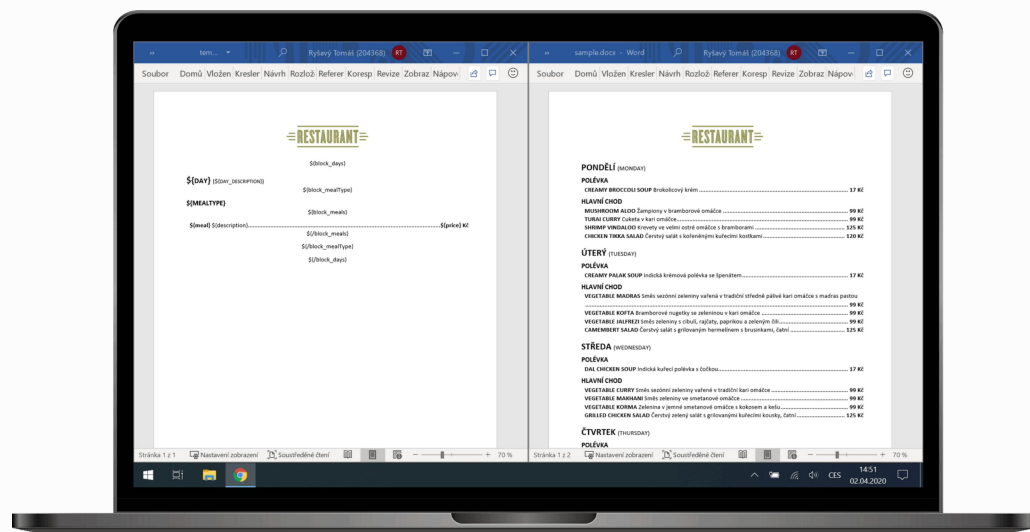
tem... Ryšavý Tomáš (204368) RT

Soubor Domů Vložen Kresler Návrh Rozlož Referer Koresp Revize Zobraz Nápov

=RESTAURANT=

${block_days}

${DAY} ${DAY_DESCRIPTION}

${block_mealType}

${MEALTYPE}

${block_meals}

${meal} ${description}............................................................${price} Kč

${/block_meals}

${/block_mealType}

${/block_days}

Stránka 1 z 1 Nastavení zobrazení Soustředěné čtení 70 %

sample.docx - Word Ryšavý Tomáš (204368) RT

Soubor Domů Vložen Kresler Návrh Rozlož Referer Koresp Revize Zobraz Nápov

=RESTAURANT=

PONDĚLÍ (MONDAY)

POLÉVKA

CREAMY BROCCOLI SOUP Brokolicový krém .................... 17 Kč

HLAVNÍ CHOD

MUSHROOM ALOO Žampiony v bramborové omáčce .................... 99 Kč
TURAI CURRY Cuketa v kari omáčce .................... 99 Kč
SHRIMP VINDALOO Krevety ve velmi ostré omáčce s bramborami .................... 125 Kč
CHICKEN TIKKA SALAD Čerstvý salát s kořeněnými kuřecími kostkami .................... 120 Kč

ÚTERÝ (TUESDAY)

POLÉVKA

CREAMY PALAK SOUP Indická krémová polévka se špenátem .................... 17 Kč

HLAVNÍ CHOD

VEGETABLE MADRAS Směs sezónní zeleniny vařená v tradiční středně pálivé kari omáčce s madras pastou .................... 99 Kč
VEGETABLE KOFTA Bramborové nugetky se zeleninou v kari omáčce .................... 99 Kč
VEGETABLE JALFREZI Směs zeleniny s cibulí, rajčaty, paprikou a zeleným čili .................... 99 Kč
CAMEMBERT SALAD Čerstvý salát s grilovaným hermelínem s brusinkami, čatní .................... 125 Kč

STŘEDA (WEDNESDAY)

POLÉVKA

DAL CHICKEN SOUP Indická kuřecí polévka s čočkou .................... 17 Kč

HLAVNÍ CHOD

VEGETABLE CURRY Směs sezonní zeleniny vařené v tradiční kari omáčce .................... 99 Kč
VEGETABLE MAKHANI Směs zeleniny ve smetanové omáčce .................... 99 Kč
VEGETABLE KORMA Zelenina v jemné smetanové omáčce s kokosem a kešu .................... 99 Kč
GRILLED CHICKEN SALAD Čerstvý zelený salát s grilovanými kuřecími kousky, čatní .................... 125 Kč

ČTVRTEK (THURSDAY)

POLÉVKA

Stránka 1 z 2 Nastavení zobrazení Soustředěné čtení 70 %

CES 14:51 02.04.2020